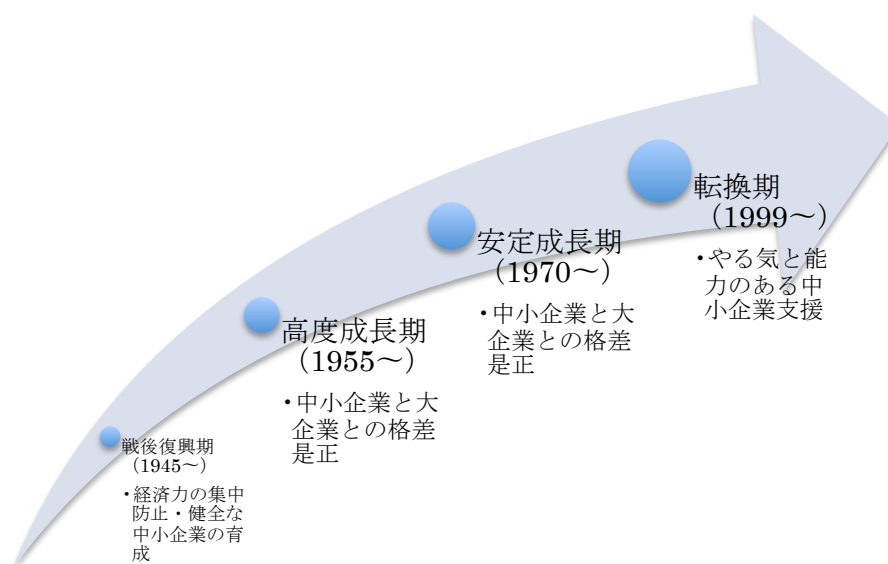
戦後復興期（1945～）

・経済力の集中防止・健全な中小企業の育成

高度成長期（1955～）

・中小企業と大企業との格差是正

安定成長期（1970～）

・中小企業と大企業との格差是正

転換期（1999～）

・やる気と能力のある中小企業支援